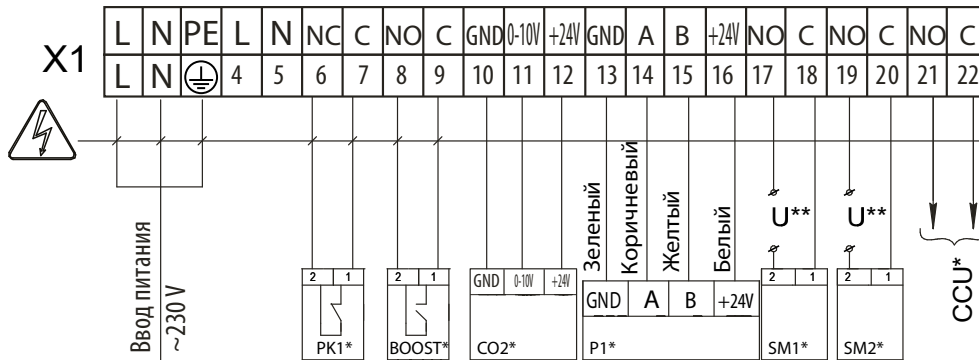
X1

| L | N | PE | L | N | NC | C | NO | C | GND | 0-10V | +24V | GND | A | B | +24V | NO | C | NO | C | NO | C |
|---|---|---|---|---|---|---|---|---|---|---|---|---|---|---|---|---|---|---|---|---|---|
| L | N | ⏚ | 4 | 5 | 6 | 7 | 8 | 9 | 10 | 11 | 12 | 13 | 14 | 15 | 16 | 17 | 18 | 19 | 20 | 21 | 22 |

Ввод питания
~230 V

2 1
PK1*

2 1
BOOST*

GND 0-10V +24V
CO2*

Зеленый
Коричневый
Желтый
Белый

GND A B +24V
P1*

U**
2 1
SM1*

U**
2 1
SM2*

CCU*